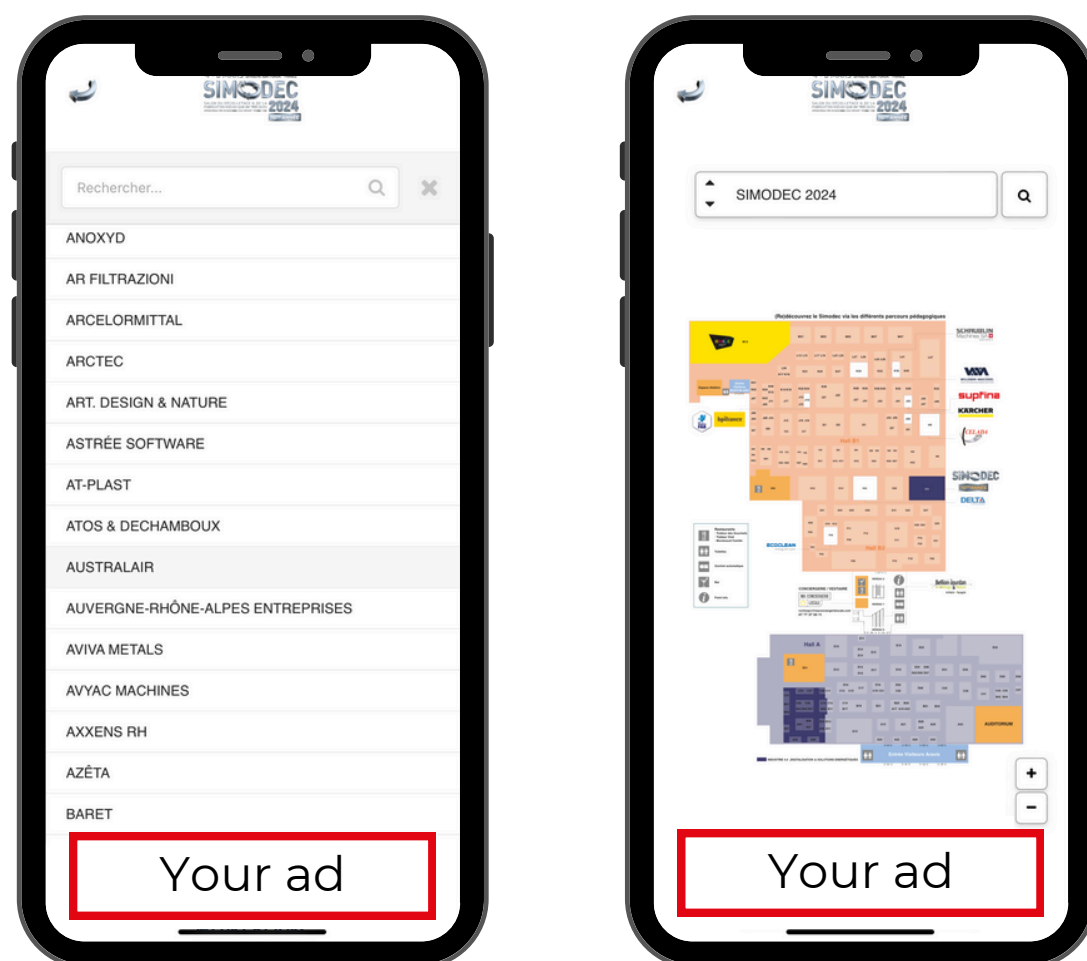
SIMODEC 2024

Rechercher...

ANOXYD

AR FILTRAZIONI

ARCELORMITTAL

ARCTEC

ART. DESIGN & NATURE

ASTRÉE SOFTWARE

AT-PLAST

ATOS & DECHAMBOUX

AUSTRALAIR

AUVERGNE-RHÔNE-ALPES ENTREPRISES

AVIVA METALS

AVYAC MACHINES

AXXENS RH

AZÊTA

BARET

Your ad

SIMODEC 2024

SIMODEC 2024

(Re)découvrez le Simodec via les différents parcours pédagogiques

SCHAUBLIN Machines

supfina

KARCHER

SIMODEC

DELTA

ECOCLEAN

Hall A

AUDITORIUM

+

−

Your ad